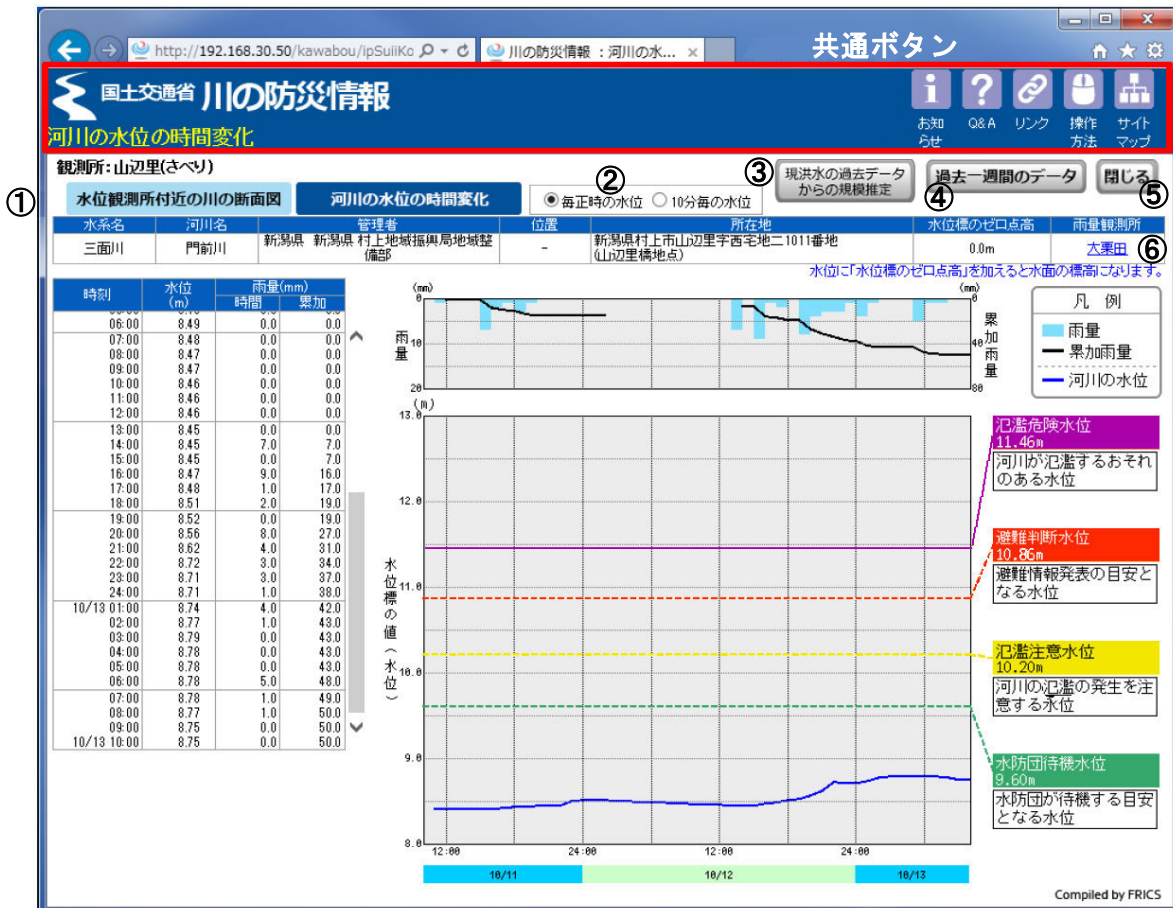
http://192.168.30.50/kawabou/ipSuiiKo
川の防災情報 ：河川の水...

共通ボタン

国土交通省 川の防災情報
河川の水位の時間変化

お知らせ　Q&A　リンク　操作方法　サイトマップ

観測所：山辺里(さべり)

①
水位観測所付近の川の断面図　河川の水位の時間変化
② ◉毎正時の水位 ○10分毎の水位
③ 現洪水の過去データからの規模推定
④ 過去一週間のデータ
⑤ 閉じる

| 水系名 | 河川名 | 管理者 | 位置 | 所在地 | 水位標のゼロ点高 | 雨量観測所 |
|---|---|---|---|---|---|---|
| 三面川 | 門前川 | 新潟県 新潟県 村上地域振興局地域整備部 | - | 新潟県村上市山辺里字西宅地二1011番地(山辺里橋地点) | 0.0m | 太栗田 ⑥ |

水位に「水位標のゼロ点高」を加えると水面の標高になります。

| 時刻 | 水位(m) | 雨量(mm) 時間 | 累加 |
|---|---|---|---|
| 06:00 | 8.49 | 0.0 | 0.0 |
| 07:00 | 8.48 | 0.0 | 0.0 |
| 08:00 | 8.47 | 0.0 | 0.0 |
| 09:00 | 8.47 | 0.0 | 0.0 |
| 10:00 | 8.46 | 0.0 | 0.0 |
| 11:00 | 8.46 | 0.0 | 0.0 |
| 12:00 | 8.46 | 0.0 | 0.0 |
| 13:00 | 8.45 | 0.0 | 0.0 |
| 14:00 | 8.45 | 7.0 | 7.0 |
| 15:00 | 8.45 | 0.0 | 7.0 |
| 16:00 | 8.47 | 9.0 | 16.0 |
| 17:00 | 8.48 | 1.0 | 17.0 |
| 18:00 | 8.51 | 2.0 | 19.0 |
| 19:00 | 8.52 | 0.0 | 19.0 |
| 20:00 | 8.56 | 8.0 | 27.0 |
| 21:00 | 8.62 | 4.0 | 31.0 |
| 22:00 | 8.72 | 3.0 | 34.0 |
| 23:00 | 8.71 | 3.0 | 37.0 |
| 24:00 | 8.71 | 1.0 | 38.0 |
| 10/13 01:00 | 8.74 | 4.0 | 42.0 |
| 02:00 | 8.77 | 1.0 | 43.0 |
| 03:00 | 8.79 | 0.0 | 43.0 |
| 04:00 | 8.78 | 0.0 | 43.0 |
| 05:00 | 8.78 | 0.0 | 43.0 |
| 06:00 | 8.78 | 5.0 | 48.0 |
| 07:00 | 8.78 | 1.0 | 49.0 |
| 08:00 | 8.77 | 1.0 | 50.0 |
| 09:00 | 8.75 | 0.0 | 50.0 |
| 10/13 10:00 | 8.75 | 0.0 | 50.0 |

(mm) 0 雨量 10 20
(mm) 0 累加雨量 40 80

凡例
雨量
累加雨量
河川の水位

(m) 13.0 12.0 11.0 10.0 9.0 8.0
水位標の値(水位)

氾濫危険水位 11.46m
河川が氾濫するおそれのある水位
避難判断水位 10.86m
避難情報発表の目安となる水位
氾濫注意水位 10.20m
河川の氾濫の発生を注意する水位
水防団待機水位 9.60m
水防団が待機する目安となる水位

12:00 24:00 12:00 24:00
10/11 10/12 10/13

Compiled by FRICS